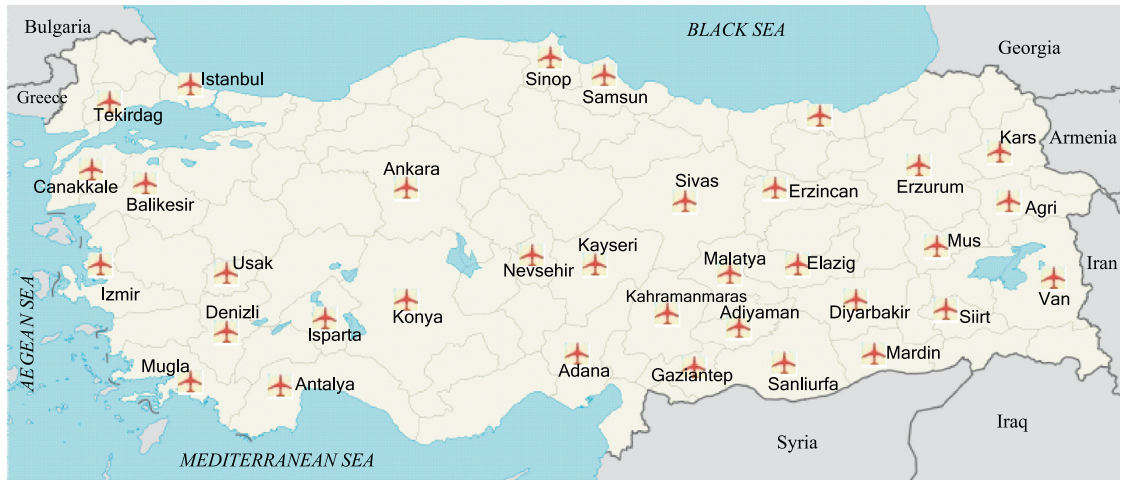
Bulgaria
BLACK SEA
Georgia
Istanbul
Sinop
Samsun
Greece
Tekirdag
Kars
Armenia
Canakkale
Balikesir
Ankara
Sivas
Erzincan
Erzurum
Agri
AEGEAN SEA
Izmir
Usak
Nevsehir
Kayseri
Malatya
Elazig
Mus
Iran
Van
Denizli
Isparta
Konya
Kahramanmaras
Adiyaman
Diyarbakir
Siirt
Mugla
Antalya
Adana
Gaziantep
Sanliurfa
Mardin
Syria
Iraq
MEDITERRANEAN SEA